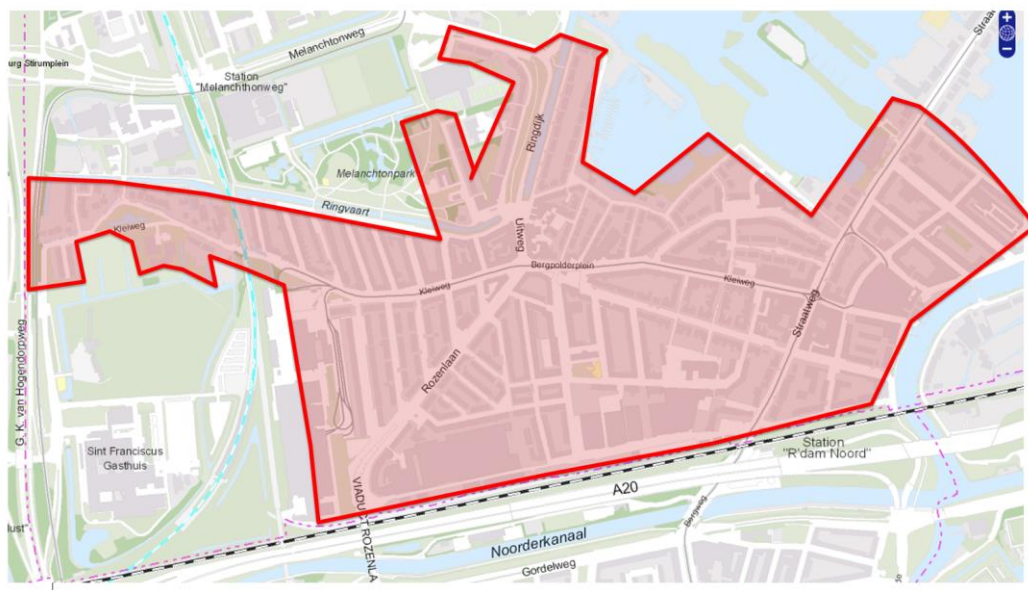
urg Strumplein
Melanchtonweg
Station "Melanchthonweg"
Ringdijk
Straatweg
Melanchtonpark
Ringvaart
Uitweg
Kleiweg
Bergpolderplein
Kleiweg
Kleiweg
Straatweg
G. K. van Hogendorpweg
Rozenlaan
Sint Franciscus Gasthuis
Station "R'dam Noord"
A20
VIADUCTROZENLA
Bergweg
Noorderkanaal
Gordelweg
lust"
+
−